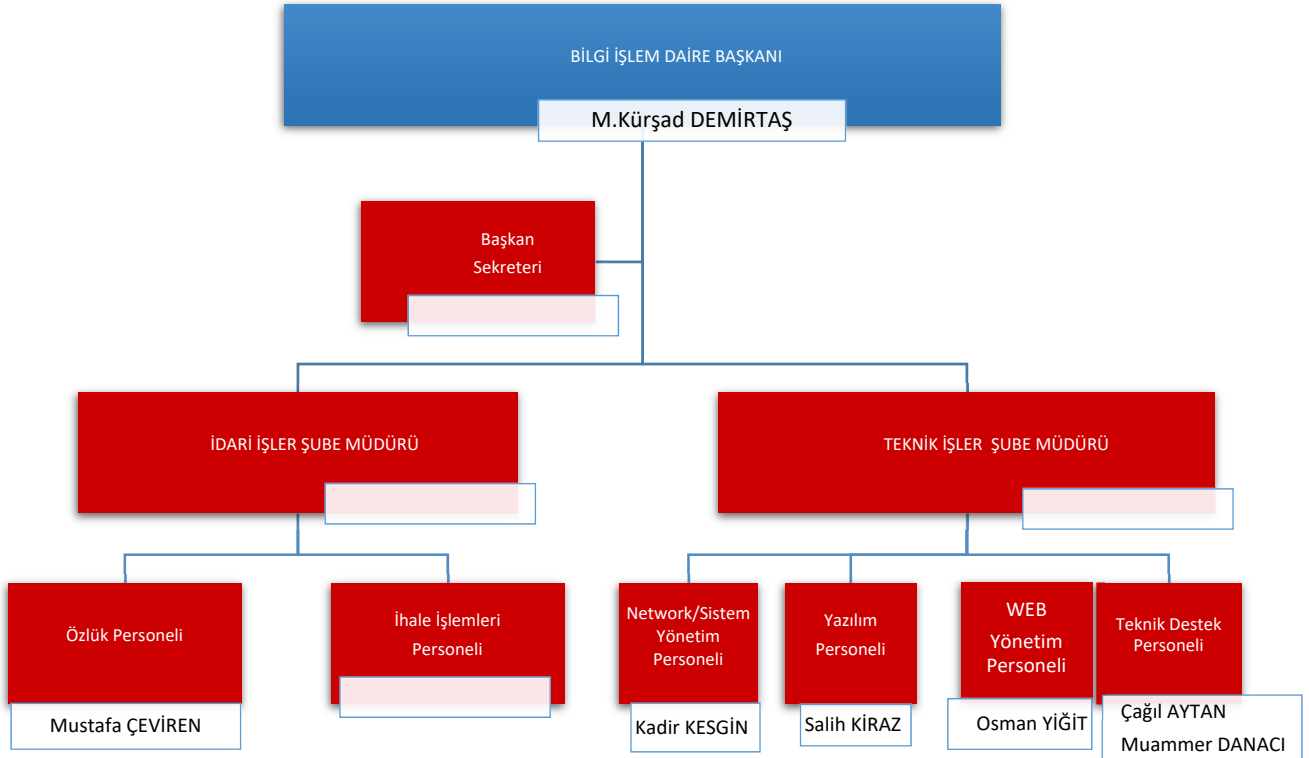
BİLGİ İŞLEM DAİRE BAŞKANI

M.Kürşad DEMİRTAŞ

Başkan Sekreteri

İDARİ İŞLER ŞUBE MÜDÜRÜ

TEKNİK İŞLER ŞUBE MÜDÜRÜ

Özlük Personeli

Mustafa ÇEVİREN

İhale İşlemleri Personeli

Network/Sistem Yönetim Personeli

Kadir KESGİN

Yazılım Personeli

Salih KİRAZ

WEB Yönetim Personeli

Osman YİĞİT

Teknik Destek Personeli

Çağıl AYTAN
Muammer DANACI